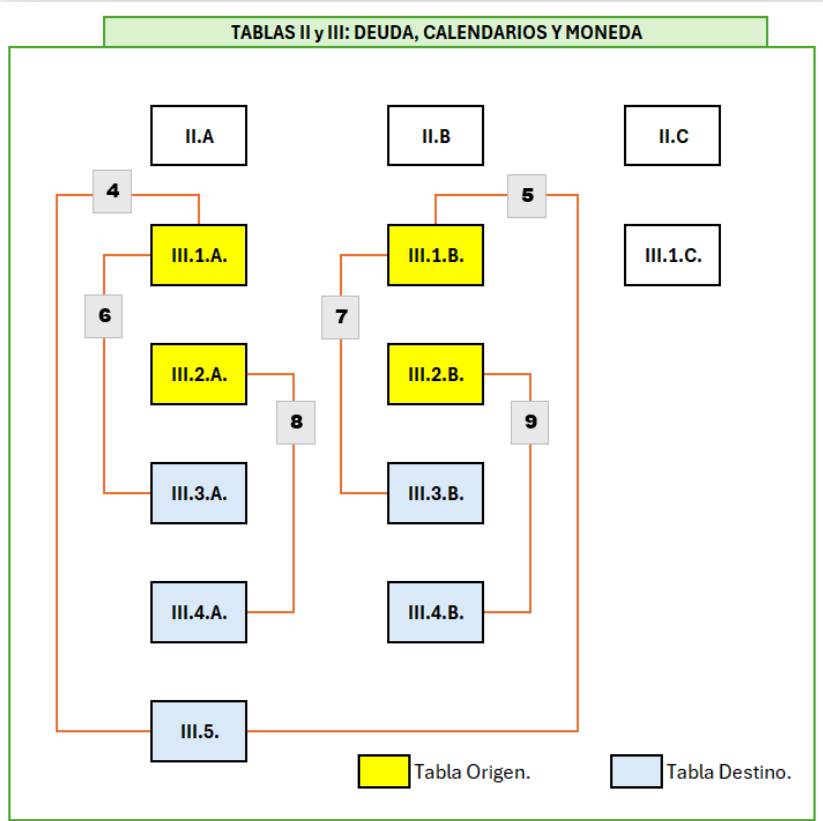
TABLAS II y III: DEUDA, CALENDARIOS Y MONEDA

II.A

II.B

II.C

4

5

III.1.A.

III.1.B.

III.1.C.

6

7

III.2.A.

III.2.B.

8

9

III.3.A.

III.3.B.

III.4.A.

III.4.B.

III.5.

Tabla Origen.

Tabla Destino.